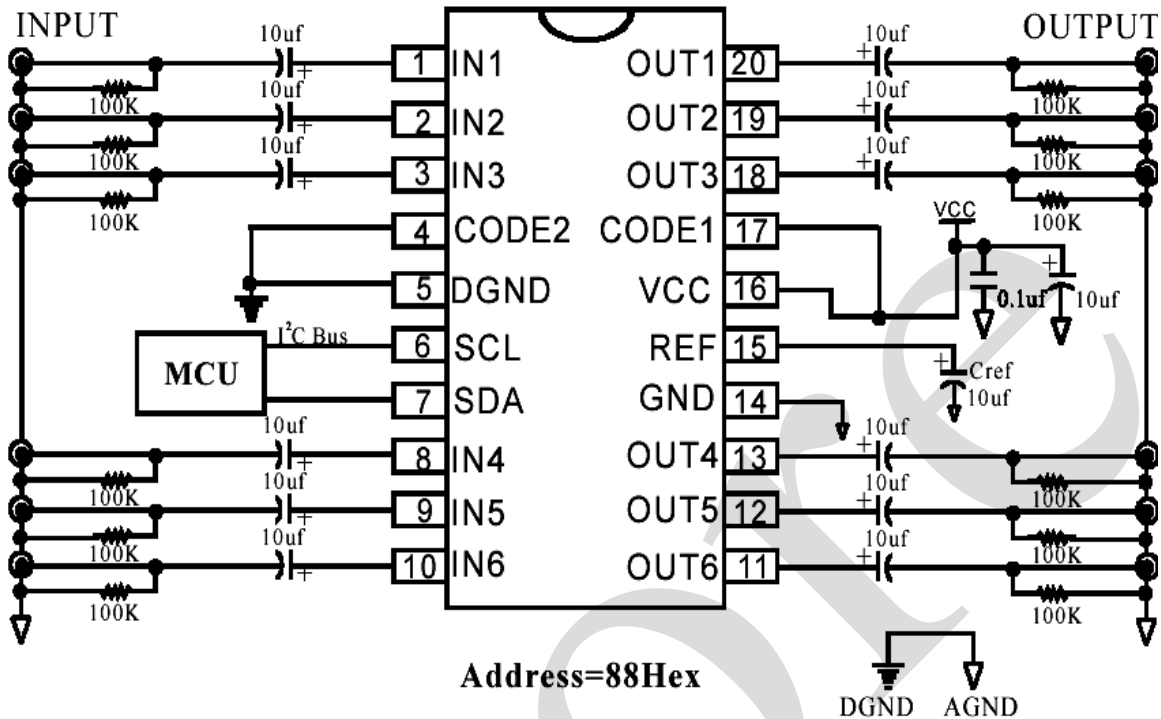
INPUT

OUTPUT

10uf
1 IN1
OUT1 20
10uf
100K
10uf
2 IN2
OUT2 19
10uf
100K
100K
10uf
3 IN3
OUT3 18
10uf
100K
100K
100K
4 CODE2
CODE1 17
VCC
5 DGND
VCC 16
0.1uf
10uf
$I^2C$ Bus
6 SCL
REF 15
MCU
Cref
10uf
7 SDA
GND 14
10uf
8 IN4
OUT4 13
10uf
100K
10uf
9 IN5
OUT5 12
10uf
100K
100K
10uf
10 IN6
OUT6 11
10uf
100K
100K
100K

Address=88Hex

DGND AGND